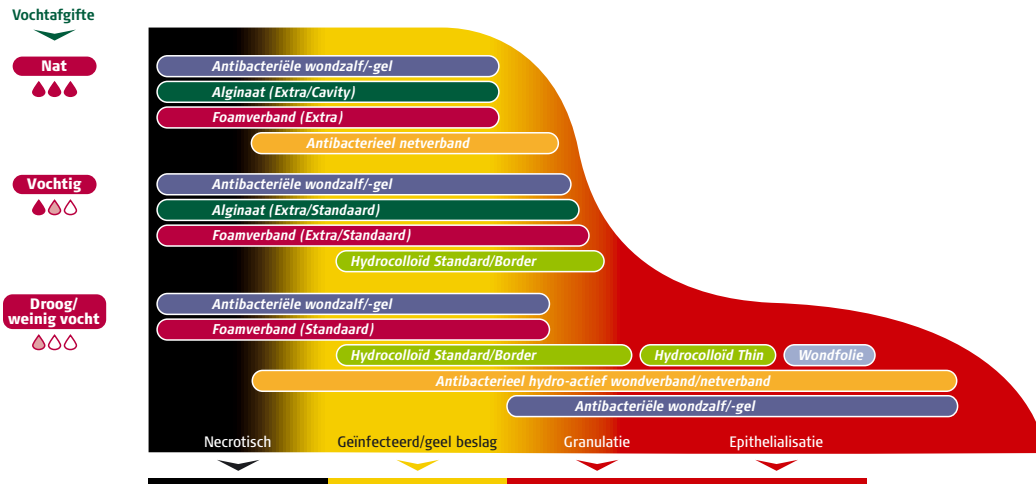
Vochtafgifte

Nat

Antibacteriële wondzalf/-gel
Alginaat (Extra/Cavity)
Foamverband (Extra)
Antibacterieel netverband

Vochtig

Antibacteriële wondzalf/-gel
Alginaat (Extra/Standaard)
Foamverband (Extra/Standaard)
Hydrocolloïd Standard/Border

Droog/ weinig vocht

Antibacteriële wondzalf/-gel
Foamverband (Standaard)
Hydrocolloïd Standard/Border
Hydrocolloïd Thin
Wondfolie
Antibacterieel hydro-actief wondverband/netverband
Antibacteriële wondzalf/-gel

Necrotisch
Geïnfecteerd/geel beslag
Granulatie
Epithelialisatie